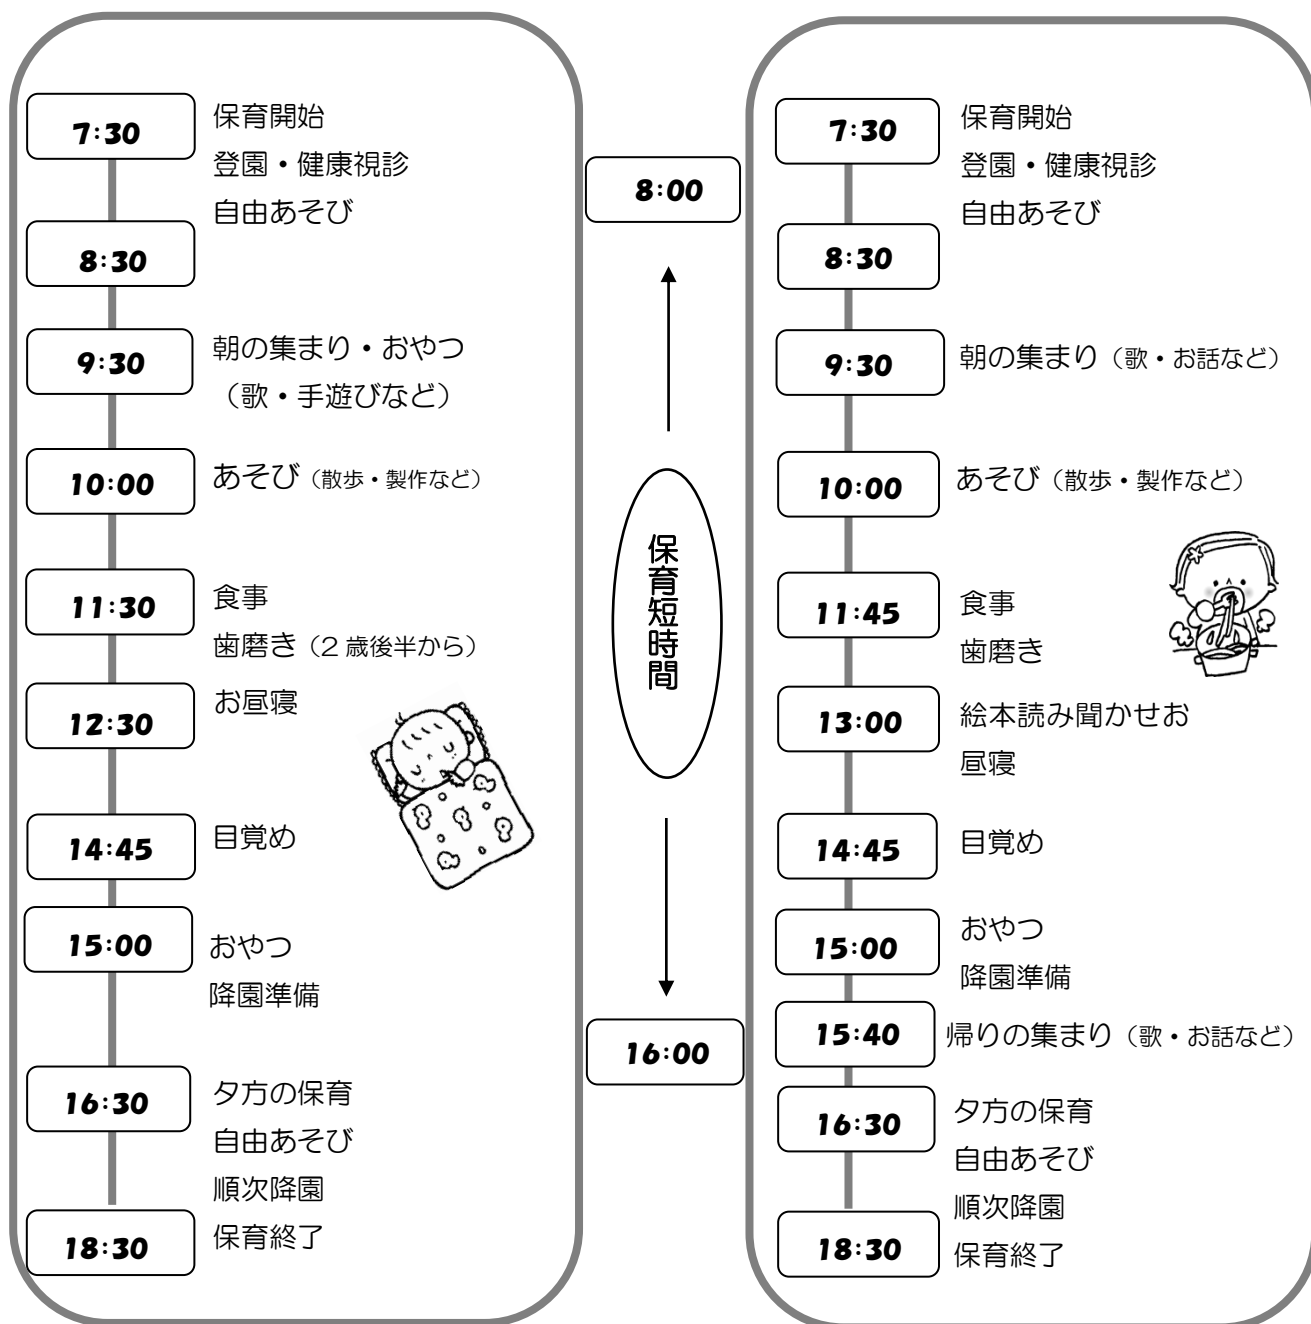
7:30
保育開始
登園・健康視診
自由あそび

8:30

9:30
朝の集まり・おやつ
（歌・手遊びなど）

10:00
あそび（散歩・製作など）

11:30
食事
歯磨き（2 歳後半から）

12:30
お昼寝

14:45
目覚め

15:00
おやつ
降園準備

16:30
夕方の保育
自由あそび
順次降園

18:30
保育終了

8:00

保育短時間

16:00

7:30
保育開始
登園・健康視診
自由あそび

8:30

9:30
朝の集まり（歌・お話など）

10:00
あそび（散歩・製作など）

11:45
食事
歯磨き

13:00
絵本読み聞かせお昼寝

14:45
目覚め

15:00
おやつ
降園準備

15:40
帰りの集まり（歌・お話など）

16:30
夕方の保育
自由あそび
順次降園

18:30
保育終了